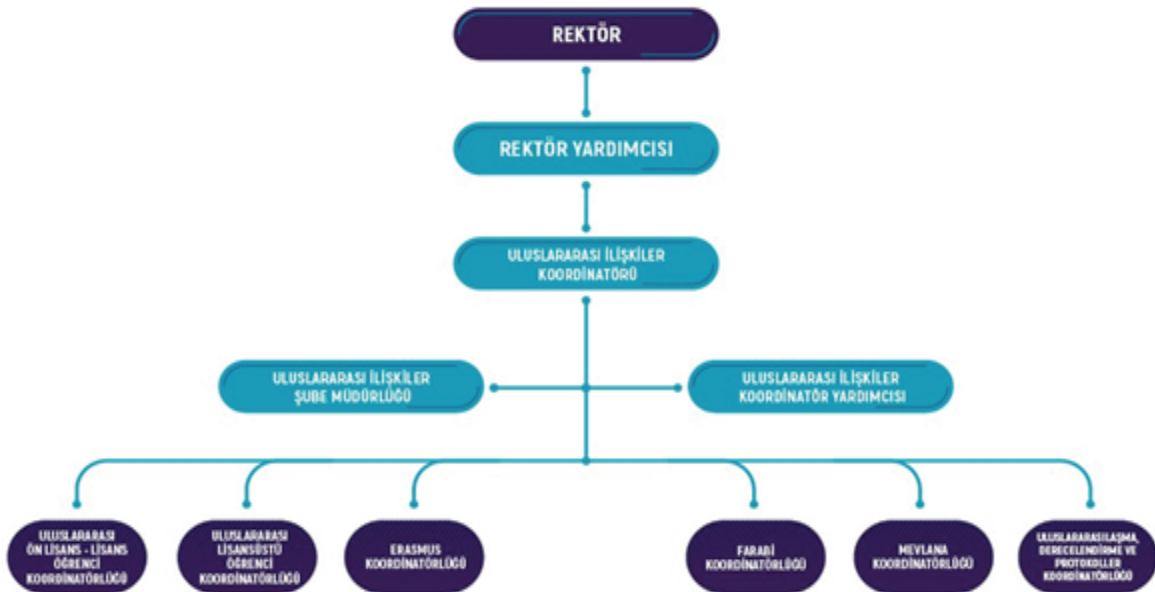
REKTÖR

REKTÖR YARDIMCISI

ULUSLARARASI İLİŞKİLER KOORDİNATÖRÜ

ULUSLARARASI İLİŞKİLER ŞUBE MÜDÜRLÜĞÜ

ULUSLARARASI İLİŞKİLER KOORDİNATÖR YARDIMCISI

ULUSLARARASI ÖN LİSANS - LİSANS ÖĞRENCİ KOORDİNATÖRLÜĞÜ

ULUSLARARASI LİSANSÜSTÜ ÖĞRENCİ KOORDİNATÖRLÜĞÜ

ERASMUS KOORDİNATÖRLÜĞÜ

FARABİ KOORDİNATÖRLÜĞÜ

MEVLANA KOORDİNATÖRLÜĞÜ

ULUSLARARASILAŞMA, DERECELENDİRME VE PROTOKOLLER KOORDİNATÖRLÜĞÜ